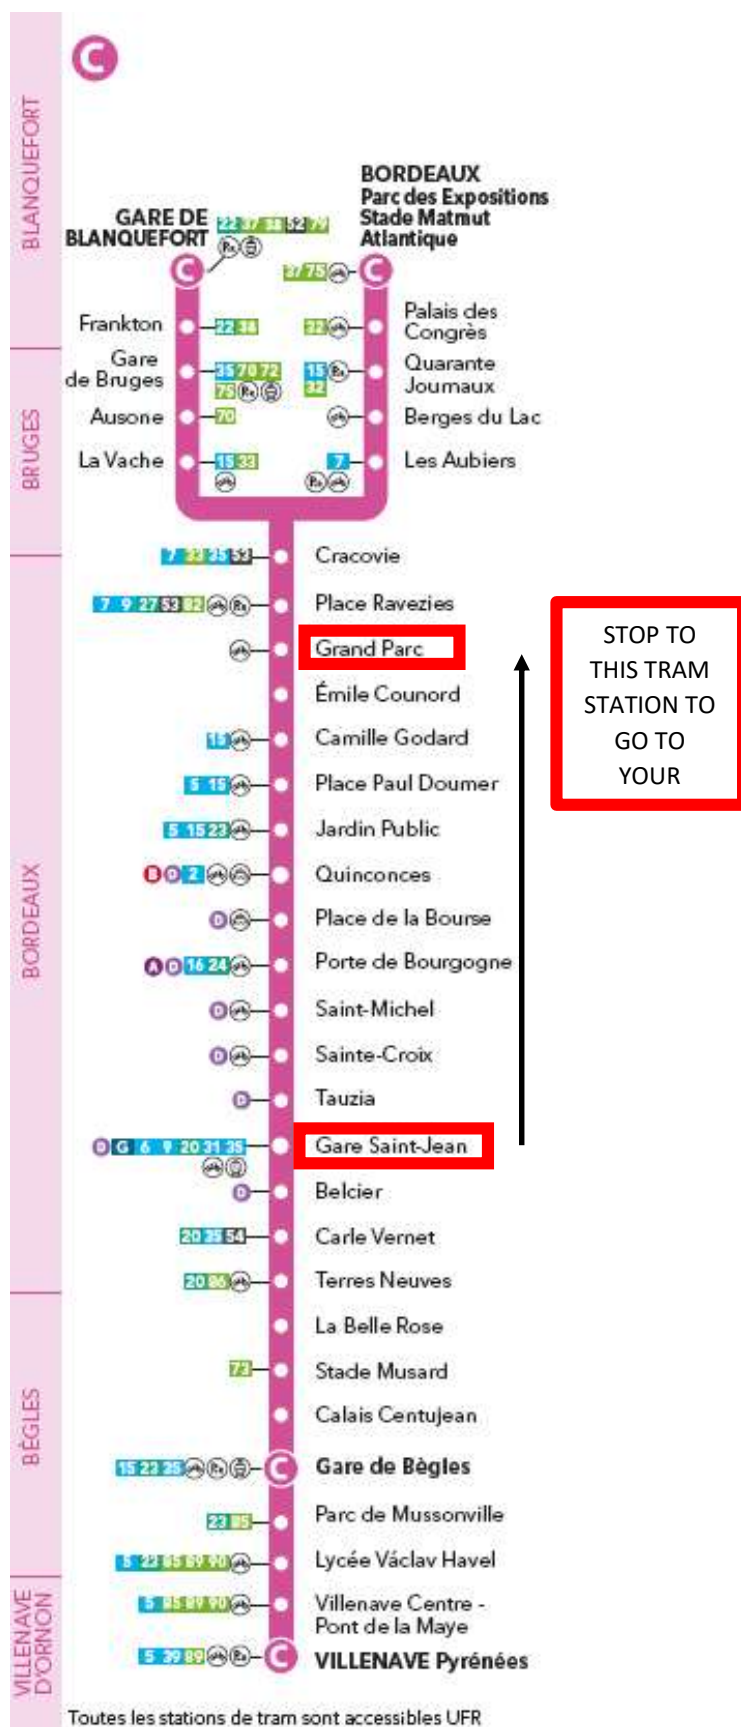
C

BLANQUEFORT

GARE DE BLANQUEFORT 22 37 38 52 79

BORDEAUX Parc des Expositions Stade Matmut Atlantique

37 75

Frankton 22 38

22 Palais des Congrès

BRUGES

Gare de Bruges 35 70 72 75

15 32 Quarante Journaux

Ausone 70

Berges du Lac

La Vache 15 33

7 Les Aubiers

BORDEAUX

7 33 35 52 Cracovie

7 9 27 53 82 Place Ravezies

Grand Parc

Émile Counord

15 Camille Godard

5 15 Place Paul Doumer

5 15 23 Jardin Public

B D 2 Quinconces

D Place de la Bourse

A D 16 24 Porte de Bourgogne

D Saint-Michel

D Sainte-Croix

D Tauzia

D G 6 9 20 31 35 Gare Saint-Jean

D Belcier

20 35 54 Carle Vernet

20 86 Terres Neuves

BÈGLES

La Belle Rose

73 Stade Musard

Calais Centujean

15 23 35 Gare de Bègles

23 85 Parc de Mussonville

5 22 85 89 90 Lycée Václav Havel

VILLENAVE D'ORNON

5 85 89 90 Villenave Centre - Pont de la Maye

5 39 89 VILLENAVE Pyrénées

Toutes les stations de tram sont accessibles UFR

STOP TO THIS TRAM STATION TO GO TO YOUR